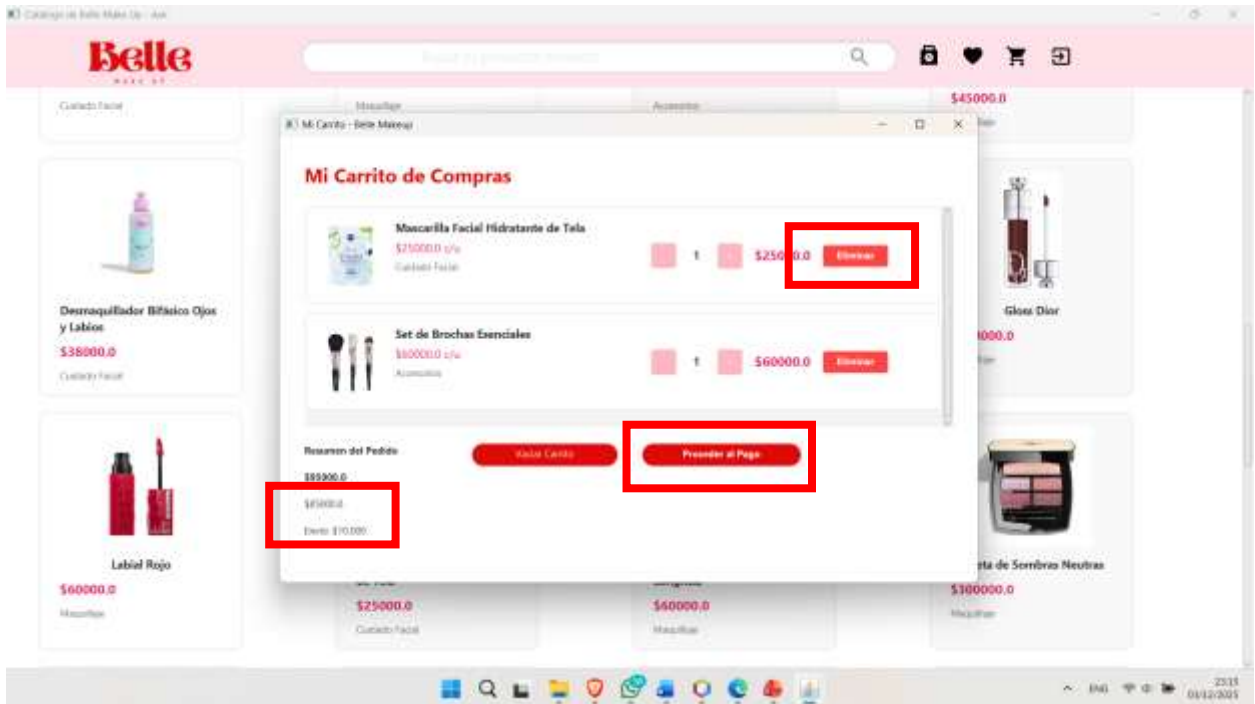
Catalogo de Belle Make Up - Ave

Belle
MAKE UP

Cuidado Facial

Maquillaje

Accesorios

$45000.0

Mi Carrito - Belle Makeup

Mi Carrito de Compras

Mascarilla Facial Hidratante de Tela
$25000.0 c/u
Cuidado Facial
1
$250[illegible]0.0
Eliminar

Set de Brochas Esenciales
$60000.0 c/u
Accesorios
1
$60000.0
Eliminar

Resumen del Pedido
$85000.0
$85000.0
Envío: $10.000

Vaciar Carrito

Proceder al Pago

Desmaquillador Bifásico Ojos y Labios
$38000.0
Cuidado Facial

Gloss Dior
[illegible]000.0

Labial Rojo
$60000.0
Maquillaje

$25000.0
Cuidado Facial

$60000.0
Maquillaje

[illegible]ta de Sombras Neutras
$300000.0
Maquillaje

ENG
23:15
01/12/2025